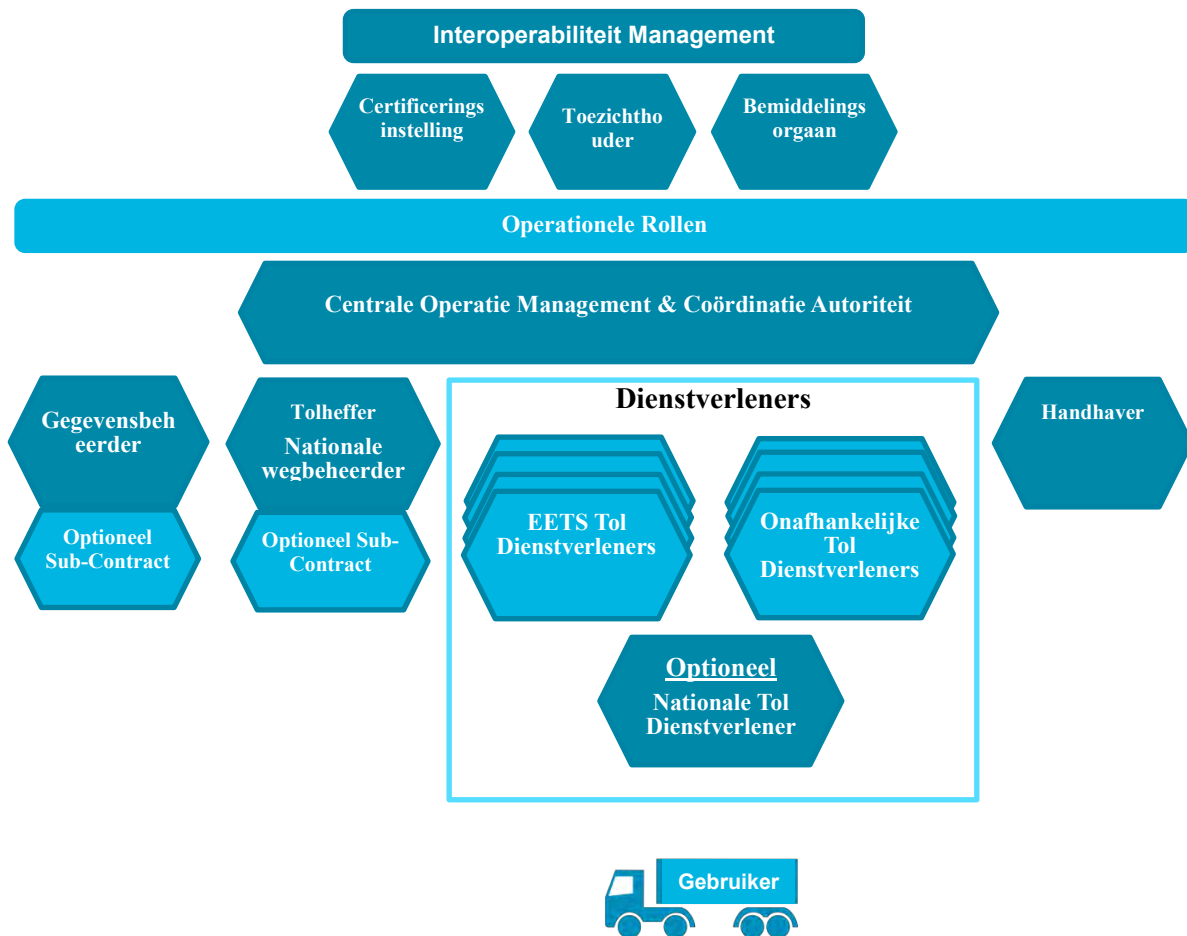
Interoperabiliteit Management

Certificerings instelling

Toezichthouder

Bemiddelings orgaan

Operationele Rollen

Centrale Operatie Management & Coördinatie Autoriteit

Gegevensbeheerder

Optioneel Sub-Contract

Tolheffer
Nationale wegbeheerder

Optioneel Sub-Contract

Dienstverleners

EETS Tol Dienstverleners

Onafhankelijke Tol Dienstverleners

Optioneel
Nationale Tol Dienstverlener

Handhaver

Gebruiker